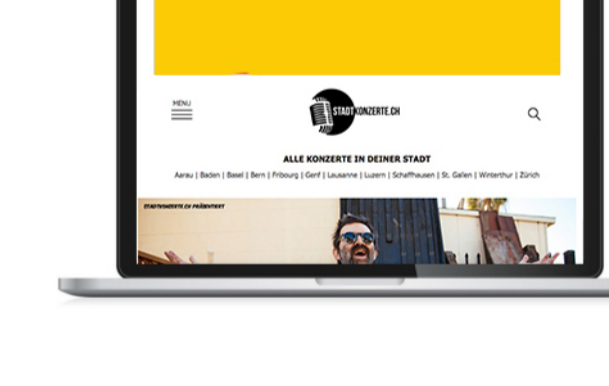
MENU

STADTKONZERTE.CH

ALLE KONZERTE IN DEINER STADT

Aarau | Baden | Basel | Bern | Fribourg | Genf | Lausanne | Luzern | Schaffhausen | St. Gallen | Winterthur | Zürich

STADTKONZERTE.CH PRÄSENTIERT